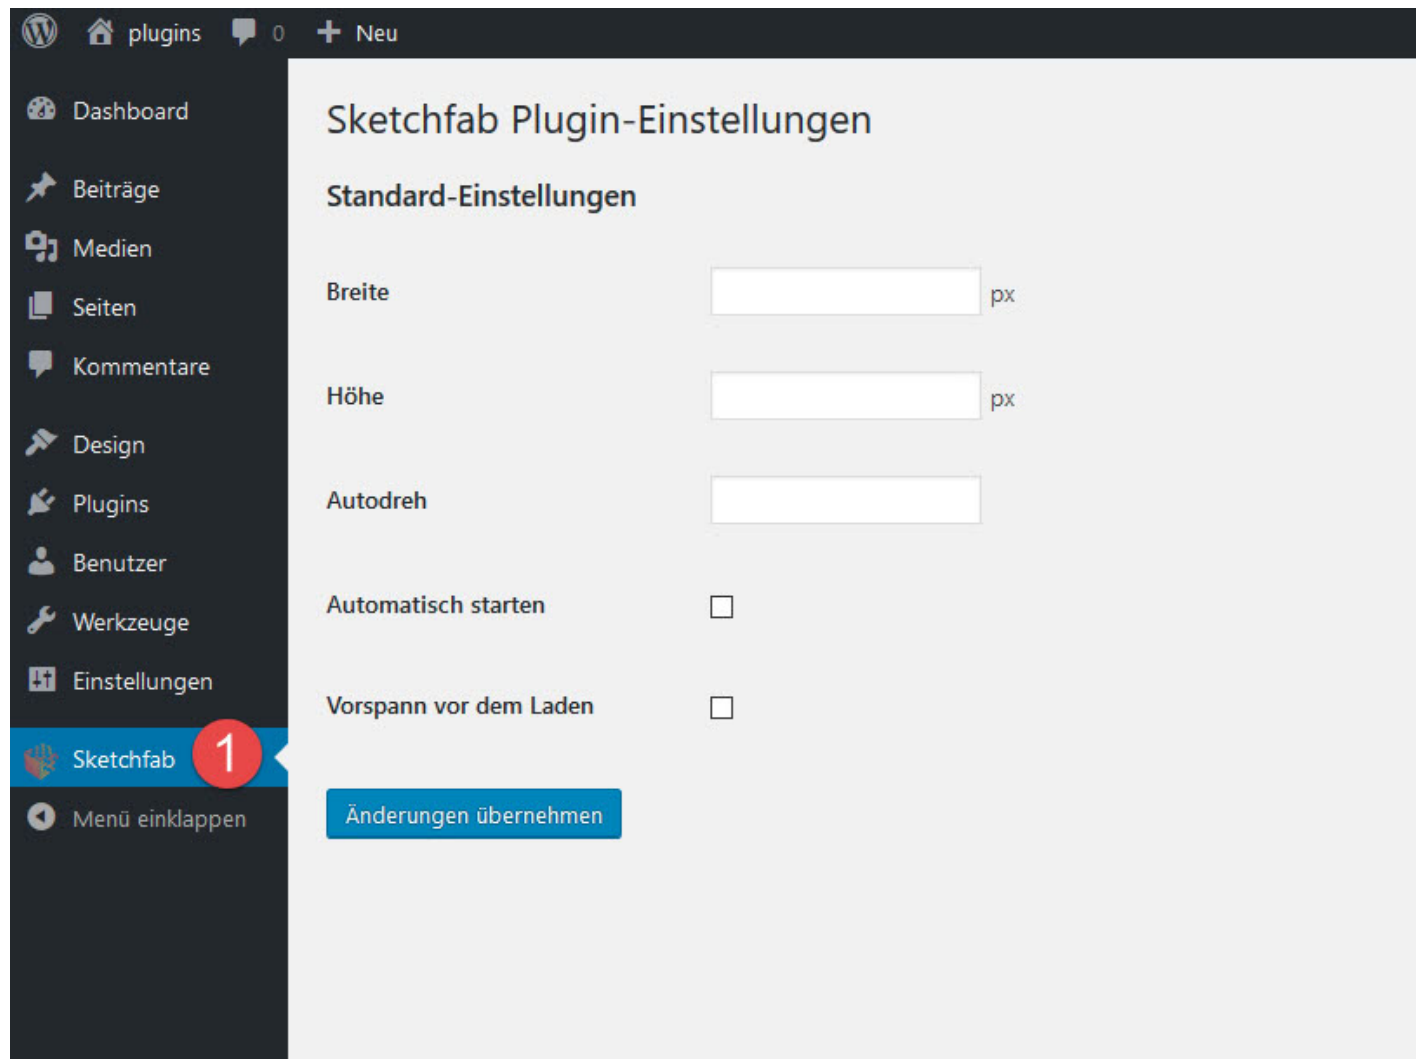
plugins 0 Neu

Dashboard

Beiträge

Medien

Seiten

Kommentare

Design

Plugins

Benutzer

Werkzeuge

Einstellungen

Sketchfab 1

Menü einklappen

Sketchfab Plugin-Einstellungen

Standard-Einstellungen

Breite px

Höhe px

Autodreh

Automatisch starten

Vorspann vor dem Laden

Änderungen übernehmen